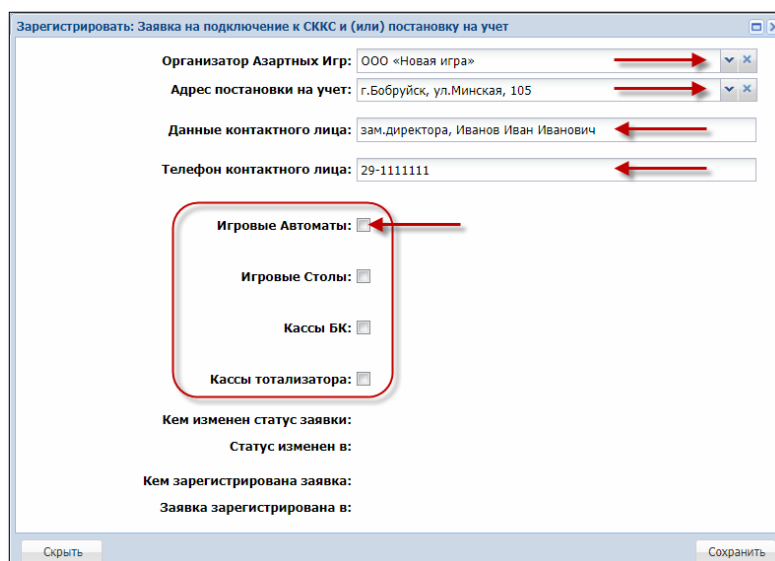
Зарегистрировать: Заявка на подключение к СККС и (или) постановку на учет

Организатор Азартных Игр: ООО «Новая игра»

Адрес постановки на учет: г.Бобруйск, ул.Минская, 105

Данные контактного лица: зам.директора, Иванов Иван Иванович

Телефон контактного лица: 29-1111111

Игровые Автоматы:

Игровые Столы:

Кассы БК:

Кассы тотализатора:

Кем изменен статус заявки:

Статус изменен в:

Кем зарегистрирована заявка:

Заявка зарегистрирована в:

Скрыть

Сохранить